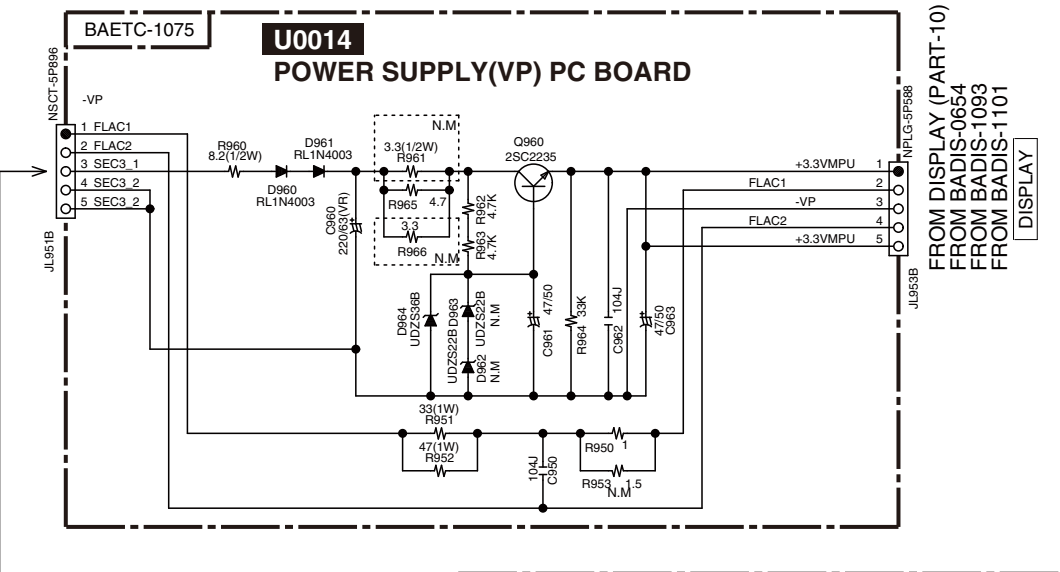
BAETC-1075

U0014

POWER SUPPLY(VP) PC BOARD

NSCT-5P896

-VP

1 FLAC1
2 FLAC2
3 SEC3_1
4 SEC3_2
5 SEC3_2

JL951B

R960
8.2(1/2W)

D961
RL1N4003

D960
RL1N4003

C960
220/63(VR)

N.M
3.3(1/2W)
R961

R965 4.7

3.3
R966
N.M

R962
4.7K

R963
4.7K

Q960
2SC2235

D964
UDZS36B

D963
UDZS22B
N.M

D962
UDZS22B
N.M

C961 47/50

R964 33K

C962 104J

47/50
C963

33(1W)
R951

47(1W)
R952

104J
C950

R950 1

R953 1.5
N.M

+3.3VMPU 1
FLAC1 2
-VP 3
FLAC2 4
+3.3VMPU 5

NPLG-5P588

JL953B

FROM DISPLAY (PART-10)
FROM BADIS-0654
FROM BADIS-1093
FROM BADIS-1101

DISPLAY